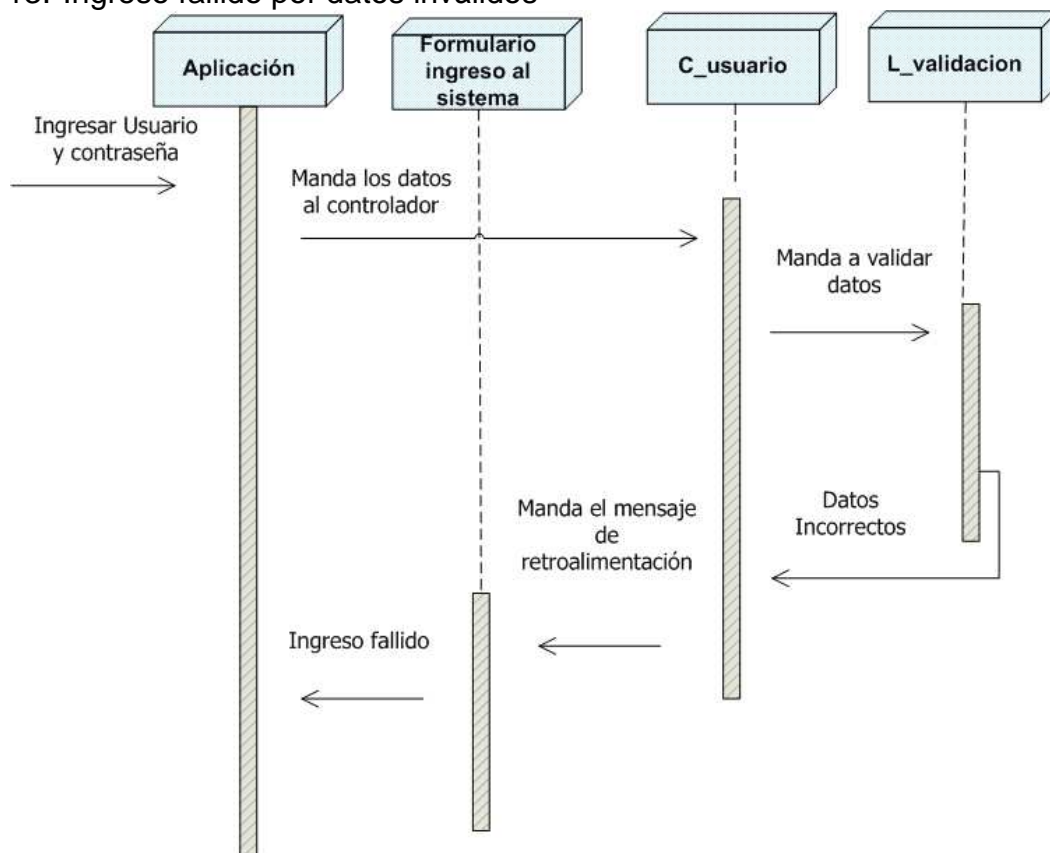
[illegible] Ingreso fallido por datos inválidos

Aplicación

Formulario ingreso al sistema

C_usuario

L_validacion

Ingresar Usuario y contraseña

Manda los datos al controlador

Manda a validar datos

Datos Incorrectos

Manda el mensaje de retroalimentación

Ingreso fallido